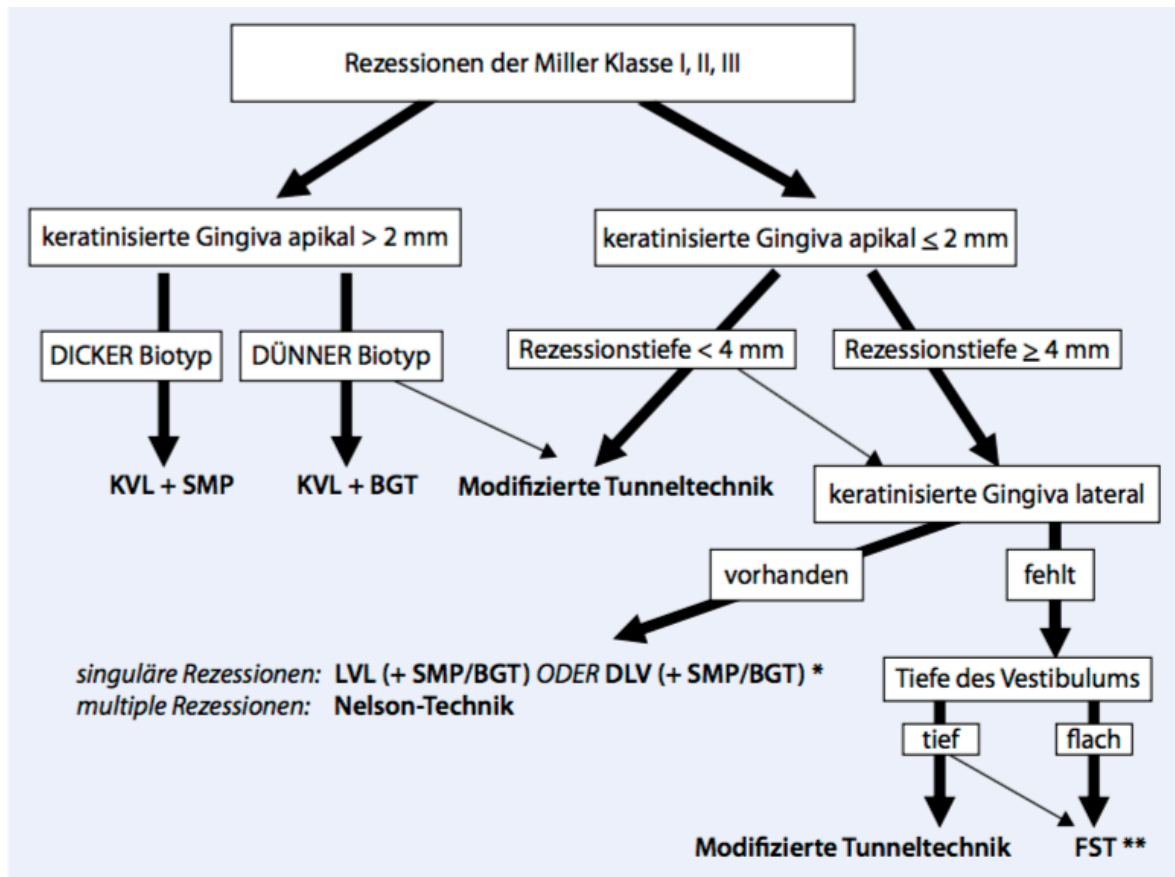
Rezessionen der Miller Klasse I, II, III

keratinisierte Gingiva apikal > 2 mm

keratinisierte Gingiva apikal $\leq$ 2 mm

DICKER Biotyp

DÜNNER Biotyp

Rezessionstiefe < 4 mm

Rezessionstiefe $\geq$ 4 mm

KVL + SMP

KVL + BGT

Modifizierte Tunneltechnik

keratinisierte Gingiva lateral

vorhanden

fehlt

*singuläre Rezessionen:* LVL (+ SMP/BGT) *ODER* DLV (+ SMP/BGT) *
*multiple Rezessionen:* Nelson-Technik

Tiefe des Vestibulums

tief

flach

Modifizierte Tunneltechnik

FST **